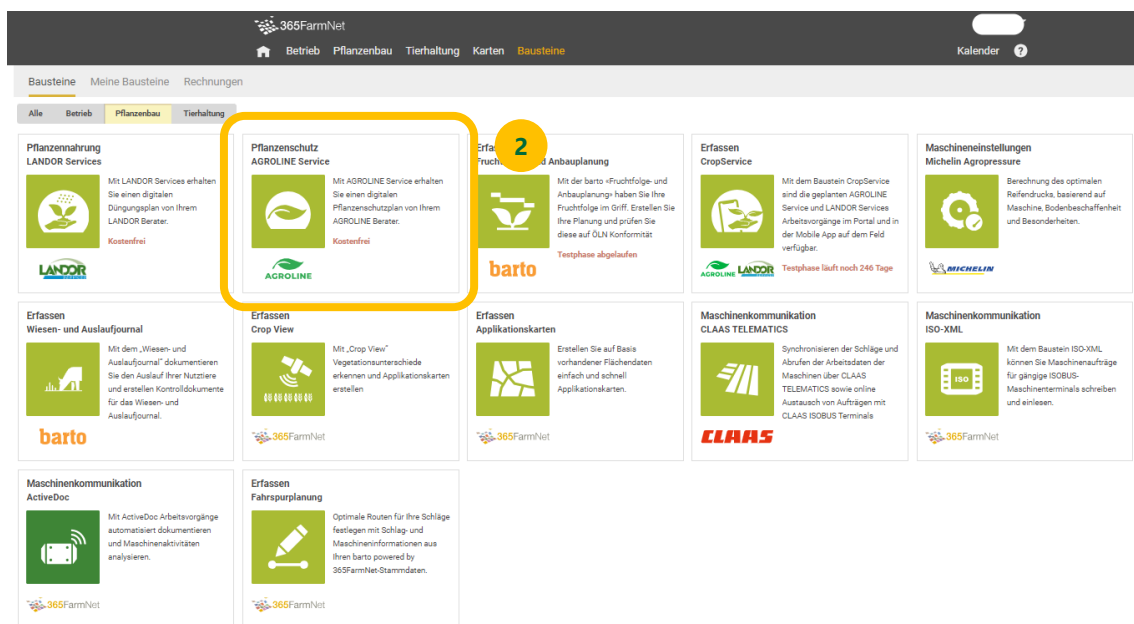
365FarmNet

Betrieb Pflanzenbau Tierhaltung Karten Bausteine

Kalender ?

Bausteine Meine Bausteine Rechnungen

Alle Betrieb Pflanzenbau Tierhaltung

Pflanzennahrung
LANDOR Services

Mit LANDOR Services erhalten Sie einen digitalen Düngungsplan von Ihrem LANDOR Berater.

Kostenfrei

LANDOR

Pflanzenschutz
AGROLINE Service

Mit AGROLINE Service erhalten Sie einen digitalen Pflanzenschutzplan von Ihrem AGROLINE Berater.

Kostenfrei

AGROLINE

2

Erfas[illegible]
Fruchtf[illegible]d Anbauplanung

Mit der barto «Fruchtfolge- und Anbauplanung» haben Sie Ihre Fruchtfolge im Griff. Erstellen Sie Ihre Planung und prüfen Sie diese auf ÖLN Konformität

Testphase abgelaufen

barto

Erfassen
CropService

Mit dem Baustein CropService sind die geplanten AGROLINE Service und LANDOR Services Arbeitsvorgänge im Portal und in der Mobile App auf dem Feld verfügbar.

Testphase läuft noch 246 Tage

AGROLINE LANDOR

Maschineneinstellungen
Michelin Agropressure

Berechnung des optimalen Reifendrucks, basierend auf Maschine, Bodenbeschaffenheit und Besonderheiten.

MICHELIN

Erfassen
Wiesen- und Auslaufjournal

Mit dem „Wiesen- und Auslaufjournal" dokumentieren Sie den Auslauf Ihrer Nutztiere und erstellen Kontrolldokumente für das Wiesen- und Auslaufjournal.

barto

Erfassen
Crop View

Mit „Crop View" Vegetationsunterschiede erkennen und Applikationskarten erstellen

365FarmNet

Erfassen
Applikationskarten

Erstellen Sie auf Basis vorhandener Flächendaten einfach und schnell Applikationskarten.

365FarmNet

Maschinenkommunikation
CLAAS TELEMATICS

Synchronisieren der Schläge und Abrufen der Arbeitsdaten der Maschinen über CLAAS TELEMATICS sowie online Austausch von Aufträgen mit CLAAS ISOBUS Terminals

CLAAS

Maschinenkommunikation
ISO-XML

Mit dem Baustein ISO-XML können Sie Maschinenaufträge für gängige ISOBUS-Maschinenterminals schreiben und einlesen.

ISO

365FarmNet

Maschinenkommunikation
ActiveDoc

Mit ActiveDoc Arbeitsvorgänge automatisiert dokumentieren und Maschinenaktivitäten analysieren.

365FarmNet

Erfassen
Fahrspurplanung

Optimale Routen für Ihre Schläge festlegen mit Schlag- und Maschineninformationen aus Ihren barto powered by 365FarmNet-Stammdaten.

365FarmNet